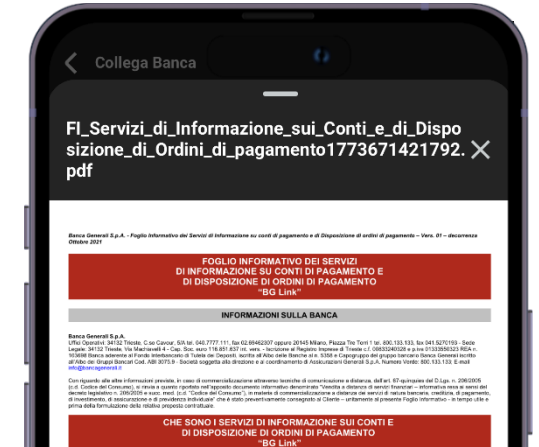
Collega Banca

FI_Servizi_di_Informazione_sui_Conti_e_di_Disposizione_di_Ordini_di_pagamento1773671421792.pdf

Banca Generali S.p.A. - Foglio Informativo dei Servizi di Informazione sui conti di pagamento e di Disposizione di ordini di pagamento – Vers. 01 – decorrenza Ottobre 2021

FOGLIO INFORMATIVO DEI SERVIZI DI INFORMAZIONE SU CONTI DI PAGAMENTO E DI DISPOSIZIONE DI ORDINI DI PAGAMENTO "BG Link"

INFORMAZIONI SULLA BANCA

Banca Generali S.p.A.
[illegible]

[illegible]

CHE SONO I SERVIZI DI INFORMAZIONE SUI CONTI E DI DISPOSIZIONE DI ORDINI DI PAGAMENTO "BG Link"